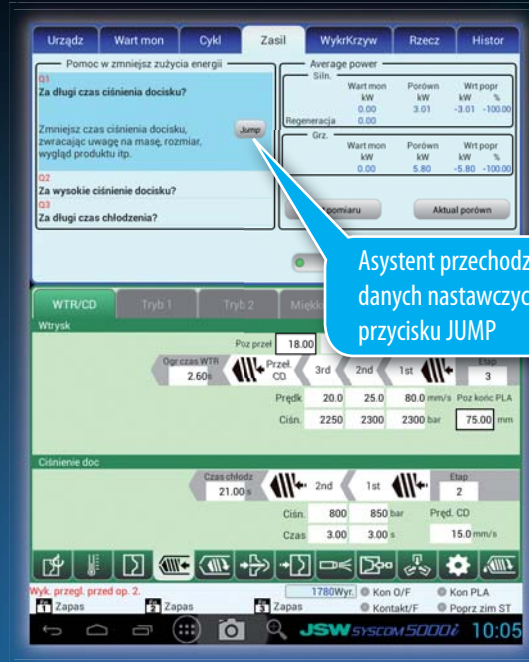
Urządz | Wart mon | Cykl | Zasil | WykrKrzyw | Rzecz | Histor

Pomoc w zmniejsz zużycia energii

Q1
Za długi czas ciśnienia docisku?

Zmniejsz czas ciśnienia docisku, zwracając uwagę na masę, rozmiar, wygląd produktu itp.

Jump

Q2
Za wysokie ciśnienie docisku?
Q3
Za długi czas chłodzenia?

Average power

Siln.

| | Wart mon kW | Porówn kW | Wrt popr kW | % |
|---|---|---|---|---|
| | 0.00 | 3.01 | -3.01 | -100.00 |
| Regeneracja | 0.00 | | | |

Grz.

| Wart mon kW | Porówn kW | Wrt popr kW | % |
|---|---|---|---|
| 0.00 | 5.80 | -5.80 | -100.00 |

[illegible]pomiaru

Aktual porówn

Asystent przechodz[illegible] danych nastawczyc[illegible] przycisku JUMP

WTR/CD | Tryb 1 | Tryb 2 | Miękk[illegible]

Wtrysk

Poz przeł 18.00

Ogr czas WTR 2.60 s

Przeł. CD

3rd 2nd 1st

Etap 3

Prędk 20.0 25.0 80.0 mm/s

Poz końc PLA 75.00 mm

Ciśn. 2250 2300 2300 bar

Ciśnienie doc

Czas chłodz 21.00 s

2nd 1st

Etap 2

Ciśn. 800 850 bar

Pręd. CD 15.0 mm/s

Czas 3.00 3.00 s

Wyk. przegl. przed op. 2.

1780Wyr.

Kon O/F

Kon PLA

1 Zapas

2 Zapas

3 Zapas

Kontakt/F

Poprz zim ST

JSW SYSCOM5000i 10:05